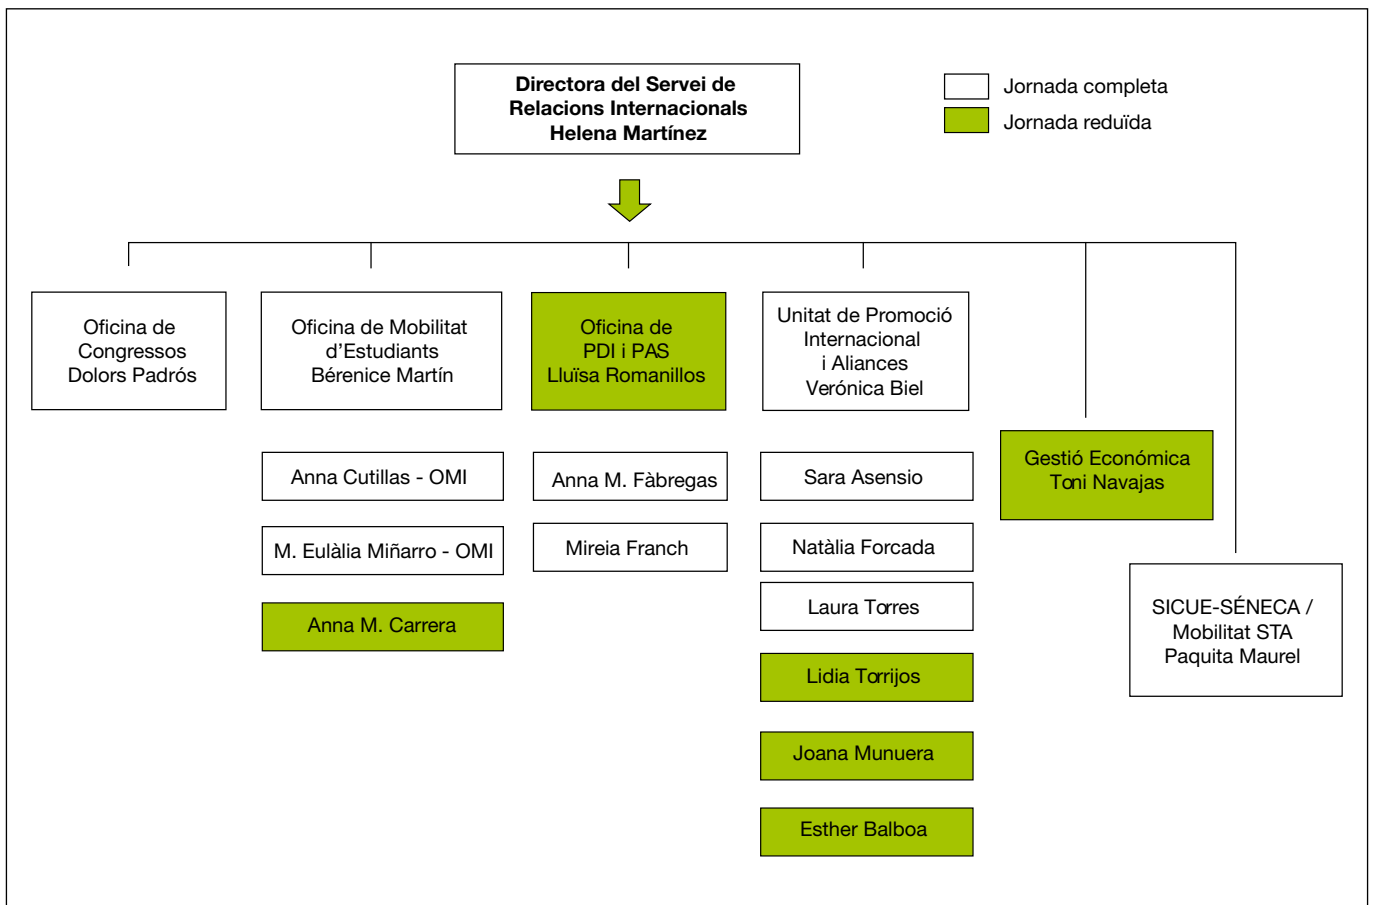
Directora del Servei de Relacions Internacionals
Helena Martínez

Jornada completa
Jornada reduïda

Oficina de Congressos
Dolors Padrós

Oficina de Mobilitat d'Estudiants
Bérenice Martín

Anna Cutillas - OMI

M. Eulàlia Miñarro - OMI

Anna M. Carrera

Oficina de PDI i PAS
Lluïsa Romanillos

Anna M. Fàbregas

Mireia Franch

Unitat de Promoció Internacional i Aliances
Verónica Biel

Sara Asensio

Natàlia Forcada

Laura Torres

Lidia Torrijos

Joana Munuera

Esther Balboa

Gestió Econòmica
Toni Navajas

SICUE-SÉNECA / Mobilitat STA
Paquita Maurel